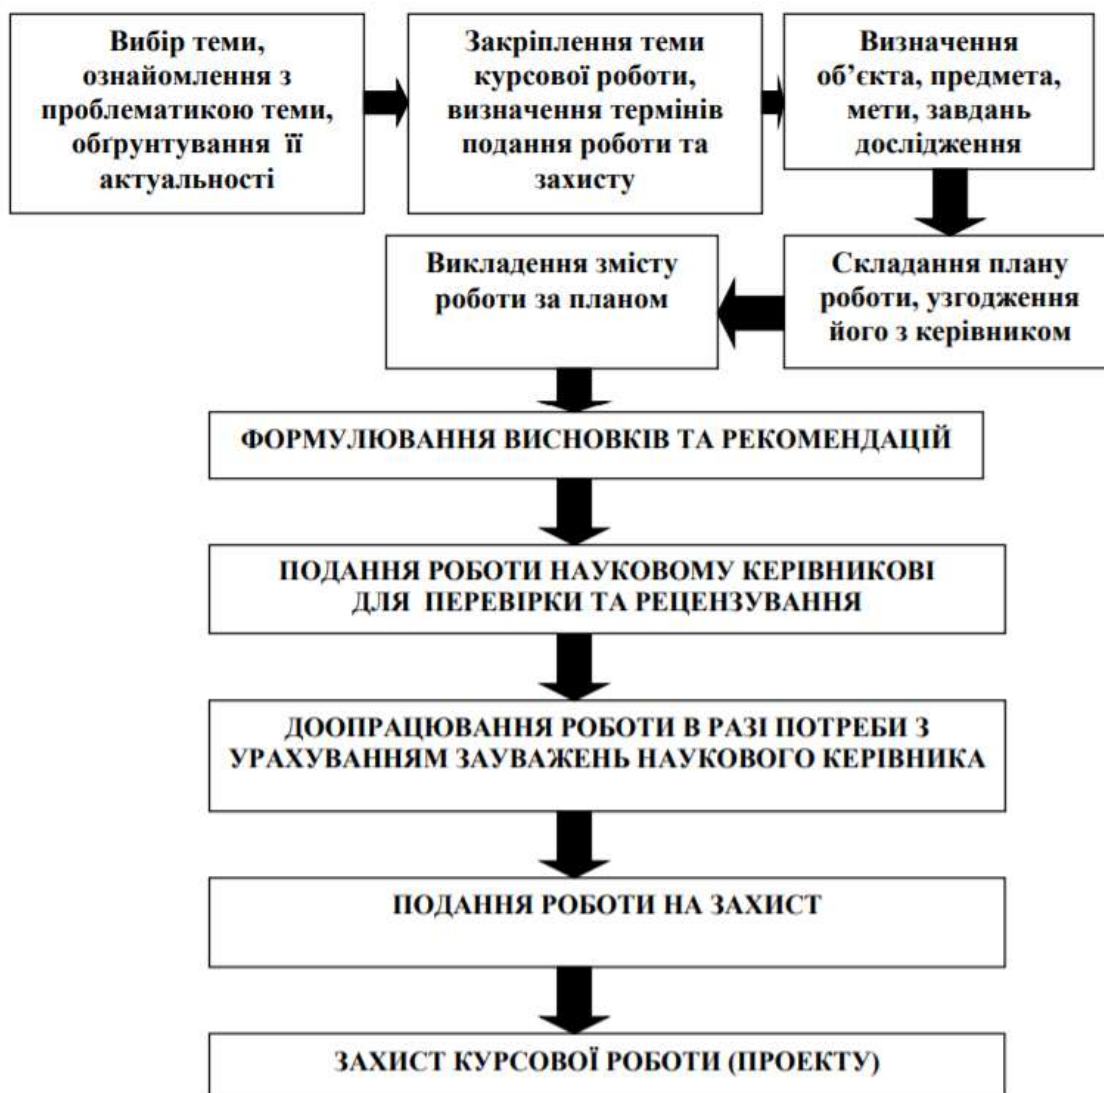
Вибір теми, ознайомлення з проблематикою теми, обґрунтування її актуальності

Закріплення теми курсової роботи, визначення термінів подання роботи та захисту

Визначення об’єкта, предмета, мети, завдань дослідження

Складання плану роботи, узгодження його з керівником

Викладення змісту роботи за планом

ФОРМУЛЮВАННЯ ВИСНОВКІВ ТА РЕКОМЕНДАЦІЙ

ПОДАННЯ РОБОТИ НАУКОВОМУ КЕРІВНИКОВІ ДЛЯ ПЕРЕВІРКИ ТА РЕЦЕНЗУВАННЯ

ДООПРАЦЮВАННЯ РОБОТИ В РАЗІ ПОТРЕБИ З УРАХУВАННЯМ ЗАУВАЖЕНЬ НАУКОВОГО КЕРІВНИКА

ПОДАННЯ РОБОТИ НА ЗАХИСТ

ЗАХИСТ КУРСОВОЇ РОБОТИ (ПРОЕКТУ)